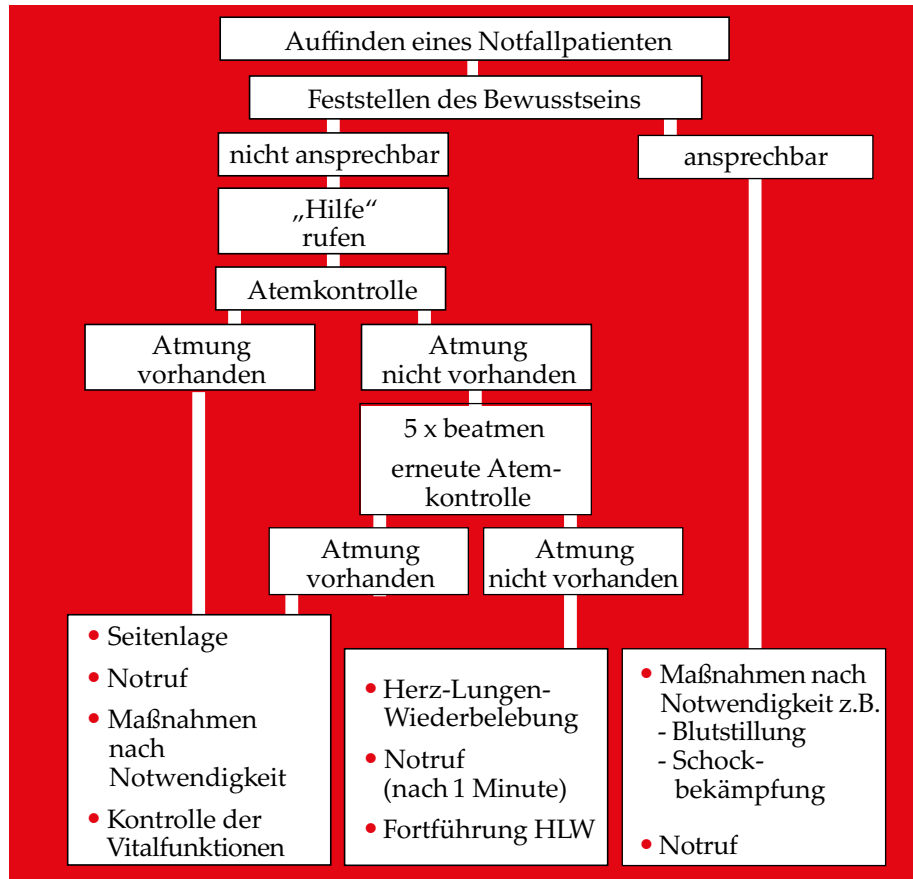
Auffinden eines Notfallpatienten

Feststellen des Bewusstseins

nicht ansprechbar

„Hilfe“ rufen

Atemkontrolle

Atmung vorhanden

Atmung nicht vorhanden

5 x beatmen

erneute Atemkontrolle

Atmung vorhanden

Atmung nicht vorhanden

- Seitenlage
- Notruf
- Maßnahmen nach Notwendigkeit
- Kontrolle der Vitalfunktionen

- Herz-Lungen-Wiederbelebung
- Notruf (nach 1 Minute)
- Fortführung HLW

ansprechbar

- Maßnahmen nach Notwendigkeit z.B.
  - Blutstillung
  - Schockbekämpfung
- Notruf